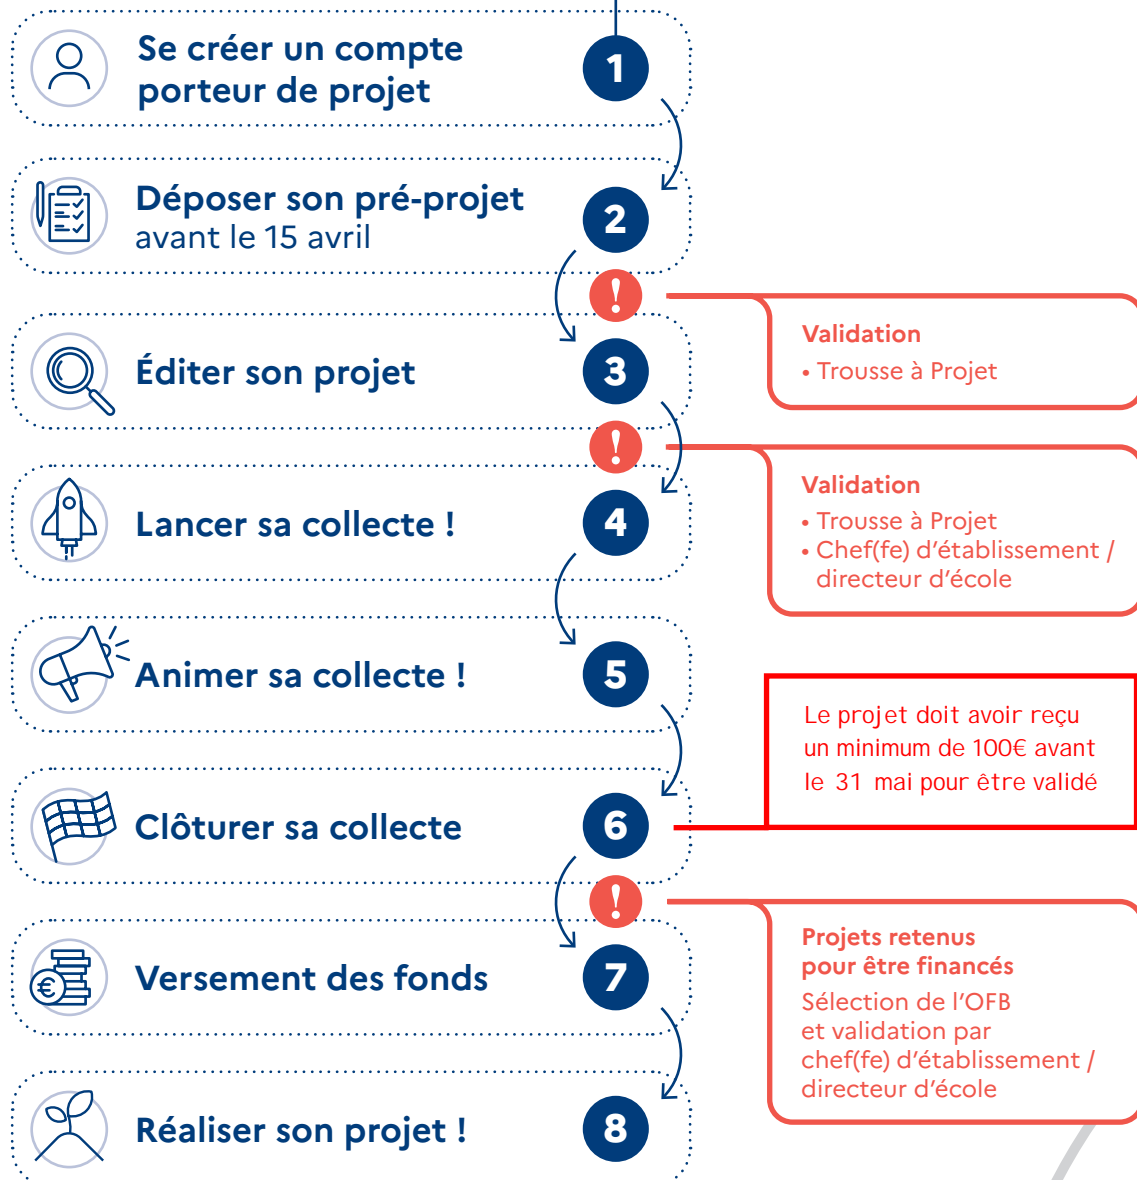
Se créer un compte porteur de projet

1

Déposer son pré-projet
avant le 15 avril

2

!

Validation
• Trousse à Projet

Éditer son projet

3

!

Validation
• Trousse à Projet
• Chef(fe) d'établissement / directeur d'école

Lancer sa collecte !

4

Animer sa collecte !

5

Le projet doit avoir reçu un minimum de 100€ avant le 31 mai pour être validé

Clôturer sa collecte

6

!

Projets retenus pour être financés
Sélection de l'OFB et validation par chef(fe) d'établissement / directeur d'école

Versement des fonds

7

Réaliser son projet !

8